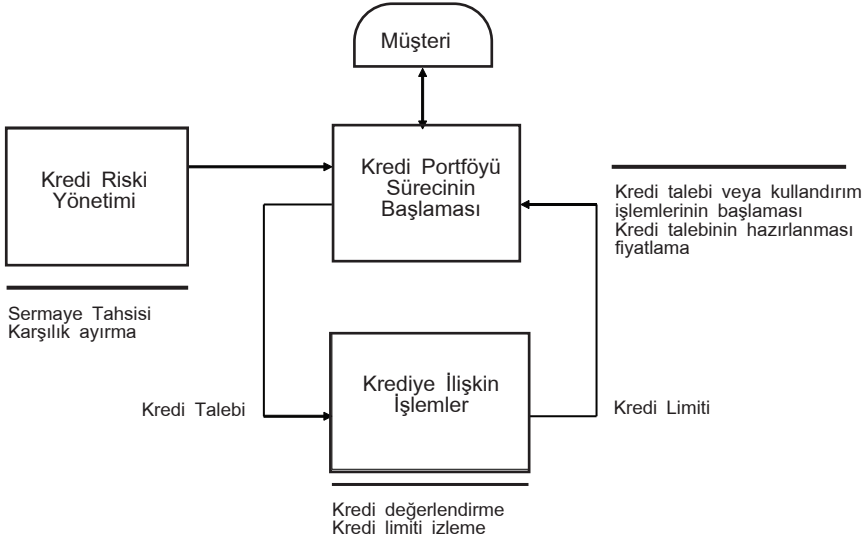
Müşteri

Kredi Riski Yönetimi

Kredi Portföyü Sürecinin Başlaması

Kredi talebi veya kullandırım işlemlerinin başlaması
Kredi talebinin hazırlanması fiyatlama

Sermaye Tahsisi
Karşılık ayırma

Kredi Talebi

Krediye İlişkin İşlemler

Kredi Limiti

Kredi değerlendirme
Kredi limiti izleme